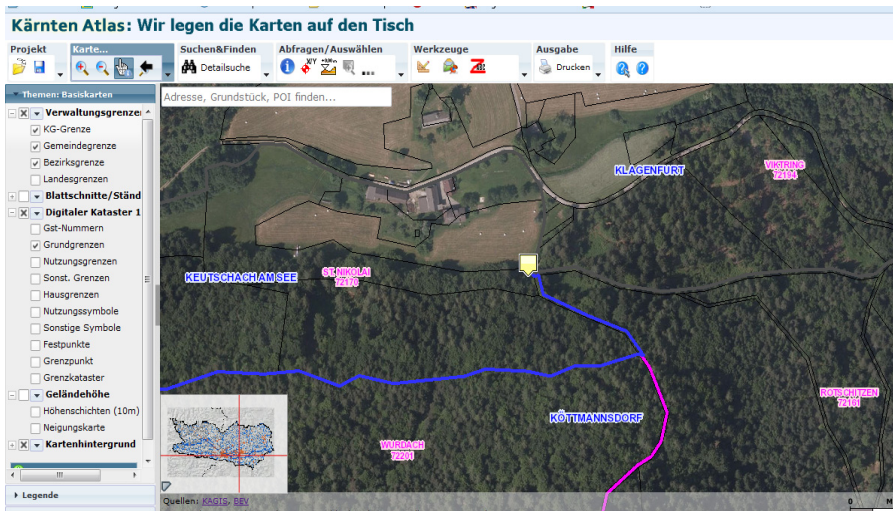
Kärnten Atlas: Wir legen die Karten auf den Tisch

Projekt
Karte...
Suchen&Finden
Detailsuche
Abfragen/Auswählen
Werkzeuge
Ausgabe
Drucken
Hilfe

Themen: Basiskarten
Verwaltungsgrenze
KG-Grenze
Gemeindegrenze
Bezirksgrenze
Landesgrenzen
Blattschnitte/Stand
Digitaler Kataster 1
Gst-Nummern
Grundgrenzen
Nutzungsgrenzen
Sonst. Grenzen
Hausgrenzen
Nutzungssymbole
Sonstige Symbole
Festpunkte
Grenzpunkt
Grenzkataster
Geländehöhe
Höhenschichten (10m)
Neigungskarte
Kartenhintergrund
Legende

Adresse, Grundstück, POI finden...

KLAGENFURT
VIKTRING 72104
KEUTSCHACH AM SEE
ST. NIKOLAI 72170
KÖTTMANNSDORF
ROTSCHITZEN 72161
WURDACH 72201

Quellen: KAGIS, BEV
0